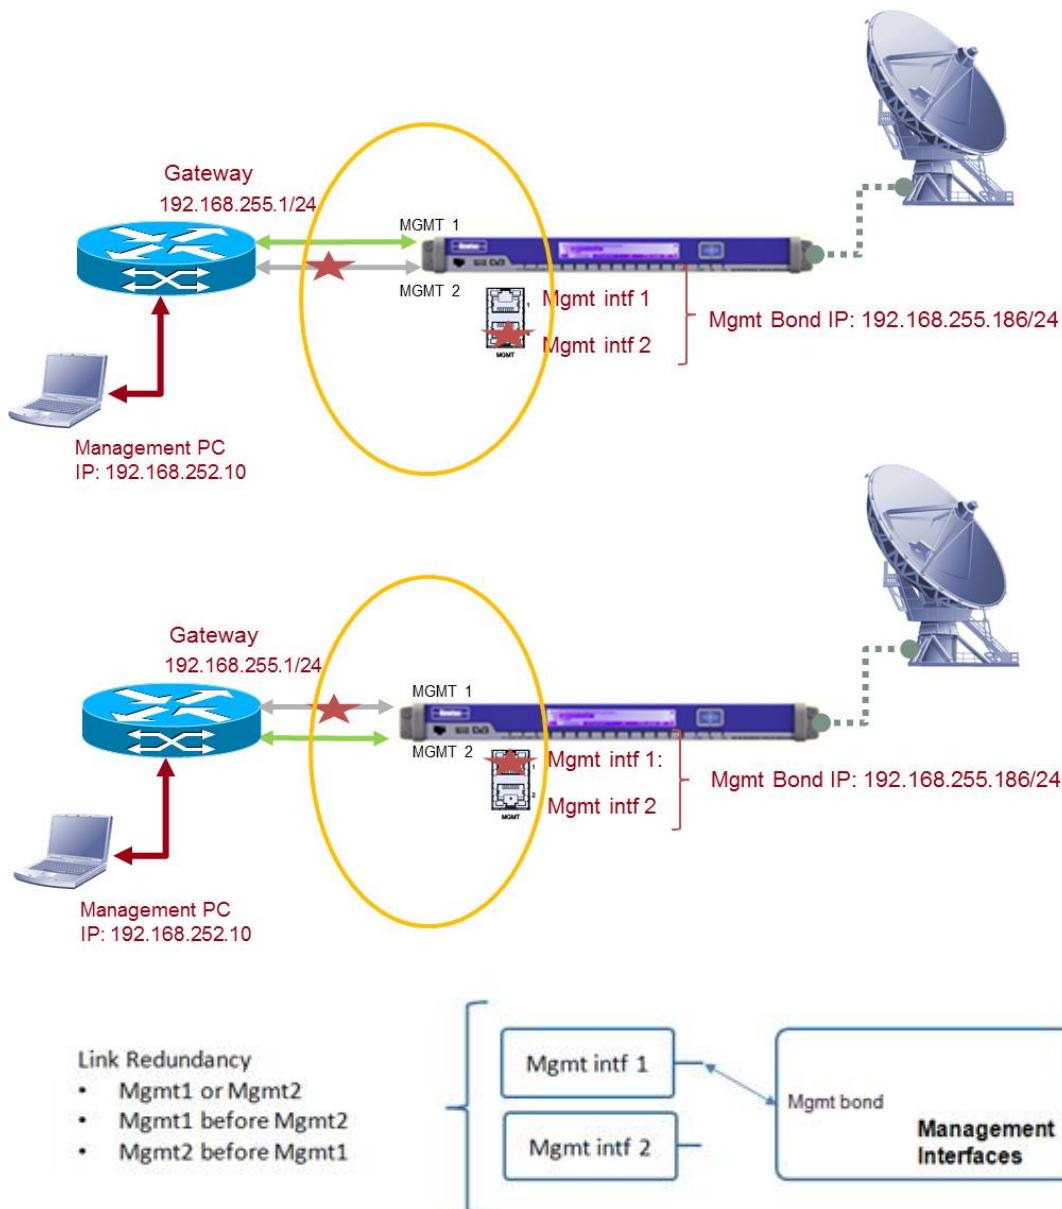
Gateway
192.168.255.1/24

MGMT 1
MGMT 2

Mgmt intf 1
Mgmt intf 2

MGMT

Mgmt Bond IP: 192.168.255.186/24

Management PC
IP: 192.168.252.10

Gateway
192.168.255.1/24

MGMT 1
MGMT 2

Mgmt intf 1:
Mgmt intf 2

MGMT

Mgmt Bond IP: 192.168.255.186/24

Management PC
IP: 192.168.252.10

Link Redundancy
- Mgmt1 or Mgmt2
- Mgmt1 before Mgmt2
- Mgmt2 before Mgmt1

Mgmt intf 1
Mgmt intf 2
Mgmt bond
Management Interfaces